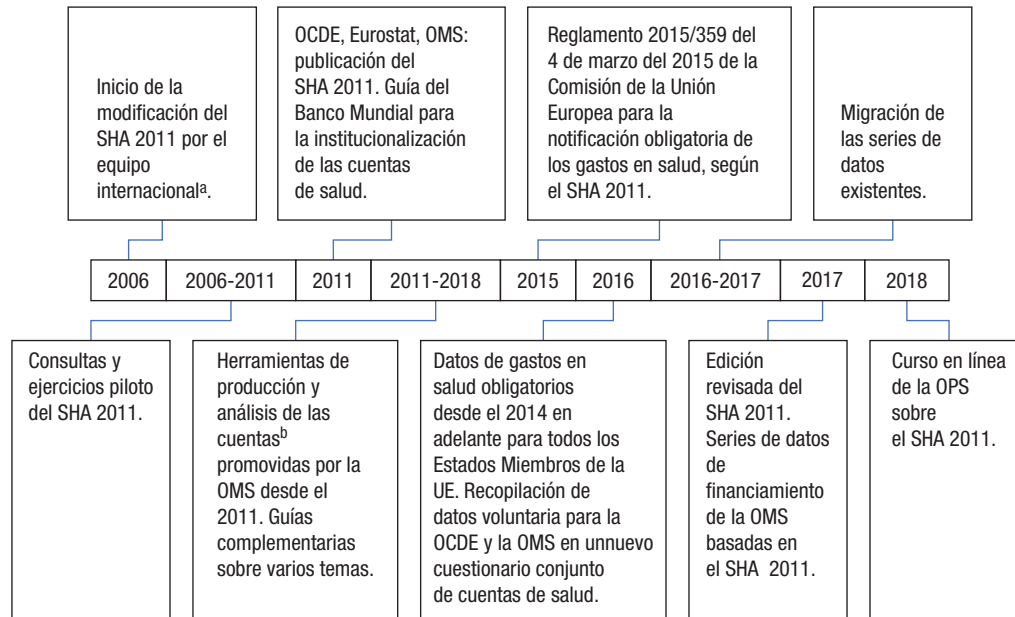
Inicio de la modificación del SHA 2011 por el equipo internacional$^{a}$.

OCDE, Eurostat, OMS: publicación del SHA 2011. Guía del Banco Mundial para la institucionalización de las cuentas de salud.

Reglamento 2015/359 del 4 de marzo del 2015 de la Comisión de la Unión Europea para la notificación obligatoria de los gastos en salud, según el SHA 2011.

Migración de las series de datos existentes.

| 2006 | 2006-2011 | 2011 | 2011-2018 | 2015 | 2016 | 2016-2017 | 2017 | 2018 |
|---|---|---|---|---|---|---|---|---|

Consultas y ejercicios piloto del SHA 2011.

Herramientas de producción y análisis de las cuentas$^{b}$ promovidas por la OMS desde el 2011. Guías complementarias sobre varios temas.

Datos de gastos en salud obligatorios desde el 2014 en adelante para todos los Estados Miembros de la UE. Recopilación de datos voluntaria para la OCDE y la OMS en unnuevo cuestionario conjunto de cuentas de salud.

Edición revisada del SHA 2011. Series de datos de financiamiento de la OMS basadas en el SHA 2011.

Curso en línea de la OPS sobre el SHA 2011.